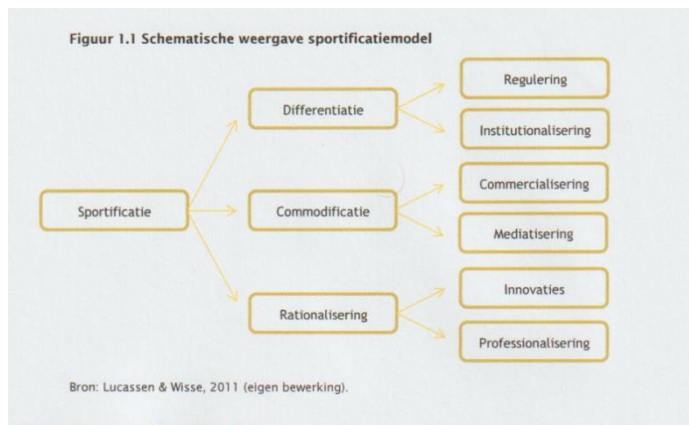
Figuur 1.1 Schematische weergave sportificatiemodel

Sportificatie

Differentiatie

Commodificatie

Rationalisering

Regulering

Institutionalisering

Commercialisering

Mediatisering

Innovaties

Professionalisering

Bron: Lucassen & Wisse, 2011 (eigen bewerking).